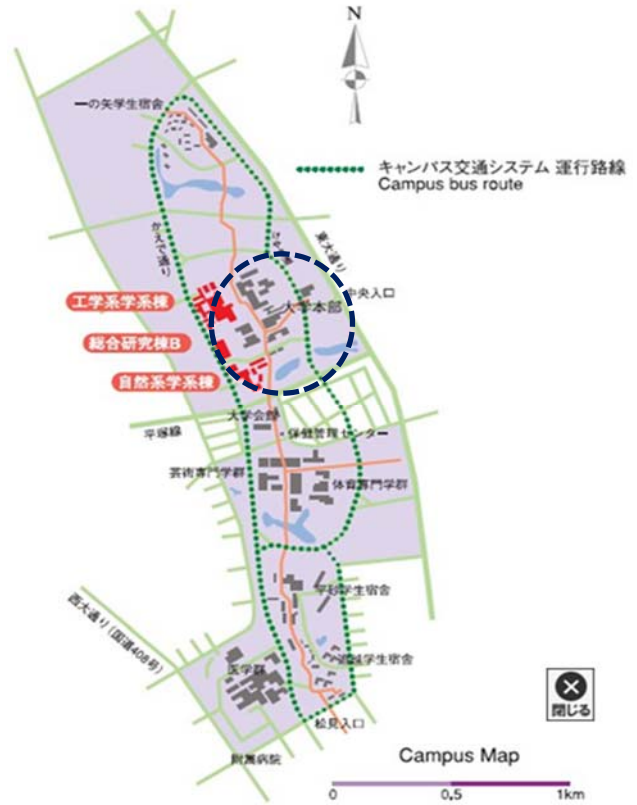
N

一の矢学生宿舎

キャンパス交通システム 運行路線
Campus bus route

かえで通り

東大通り

中央入口

大学本部

工学系学系棟

総合研究棟B

自然系学系棟

大学会館

保健管理センター

平砂線

芸術専門学群

体育専門学群

平砂学生宿舎

追越学生宿舎

西大通り（国道408号）

医学群

松見入口

附属病院

閉じる

Campus Map

0 0.5 1km